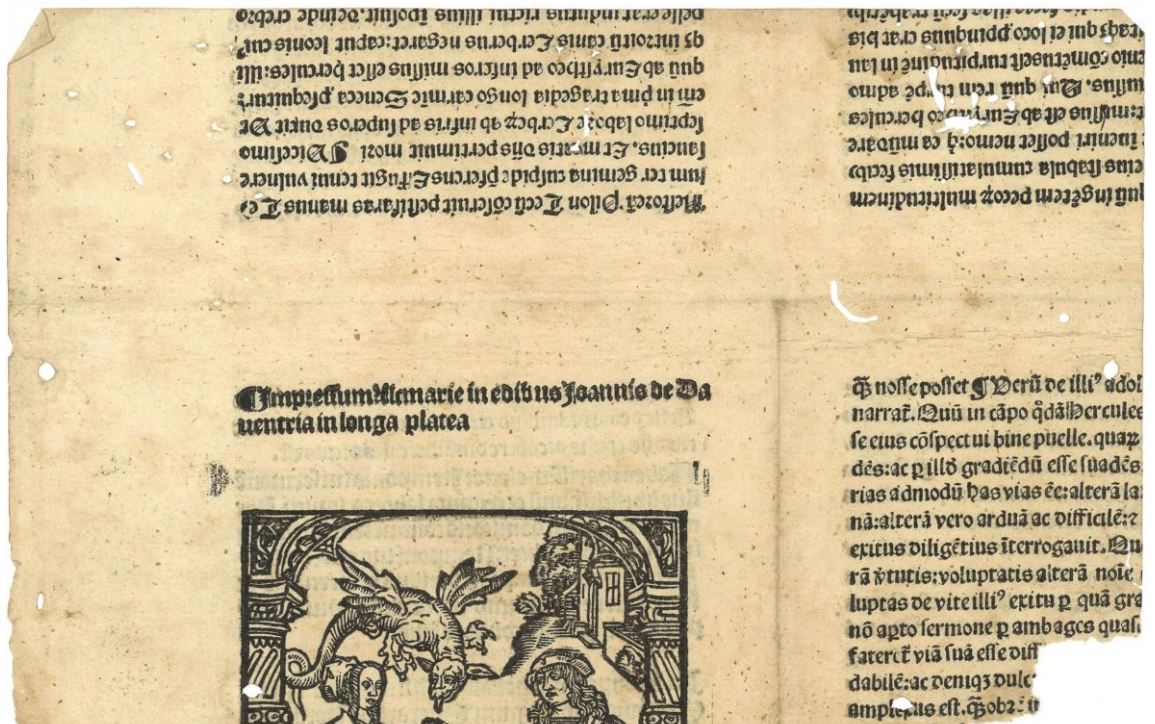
Impressum Alemarie in edibus Joannis de Daventria in longa platea

q̃s nosse posset ¶ Verũ de illi⁹ adol narrat. Quũ in cãpo q̃dã Hercules se eius cõspectui bine puelle. quar dẽs: ac p illõ gradiẽdũ esse suadẽs rias admodũ has vias ẽe: alterã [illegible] nã: alterã vero arduã ac difficilẽ: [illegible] exitus diligẽtius iterrogauit. Qu rã v̄tutis: voluptatis alterã noĩe luptas de vite illi⁹ exitu p quã gra nõ apto sermone p ambages quas fateret viã suã esse diff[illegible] dabilẽ: ac deniq3 dulc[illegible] amplexus est. Proba: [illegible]

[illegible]